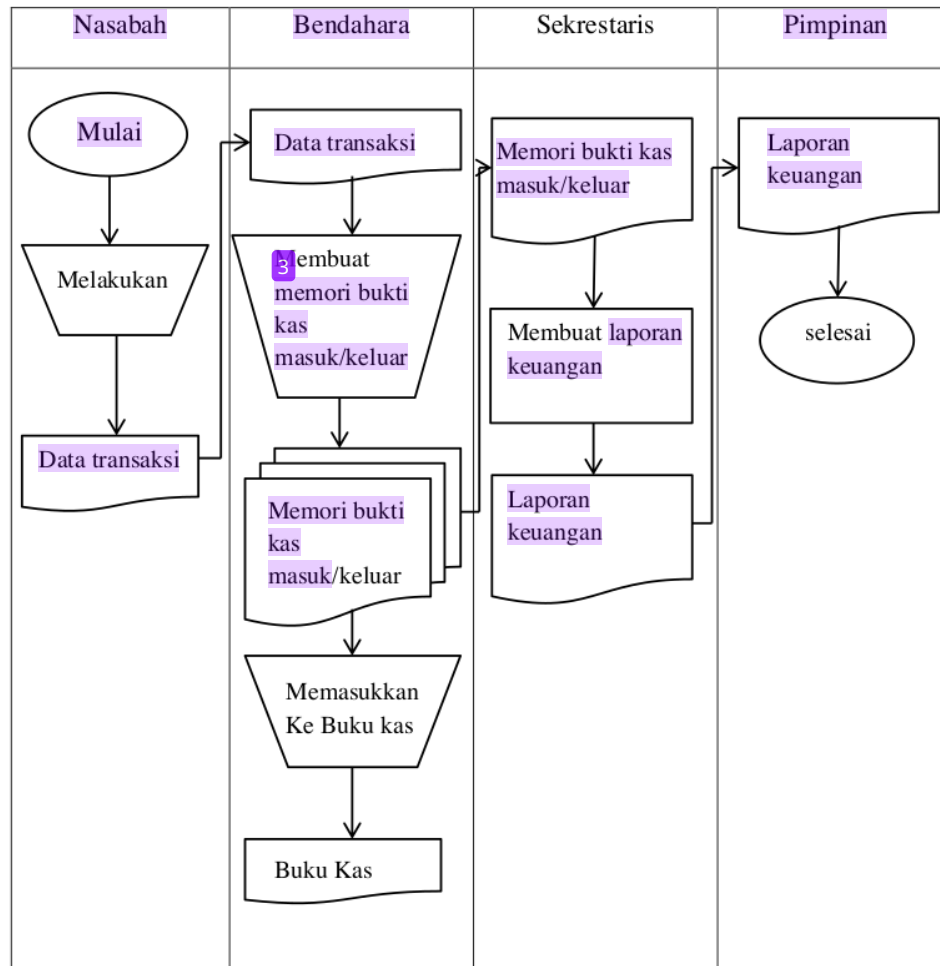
| Nasabah | Bendahara | Sekrestaris | Pimpinan |
|---|---|---|---|
| Mulai<br>Melakukan<br>Data transaksi | Data transaksi<br>3 embuat memori bukti kas masuk/keluar<br>Memori bukti kas masuk/keluar<br>Memasukkan Ke Buku kas<br>Buku Kas | Memori bukti kas masuk/keluar<br>Membuat laporan keuangan<br>Laporan keuangan | Laporan keuangan<br>selesai |